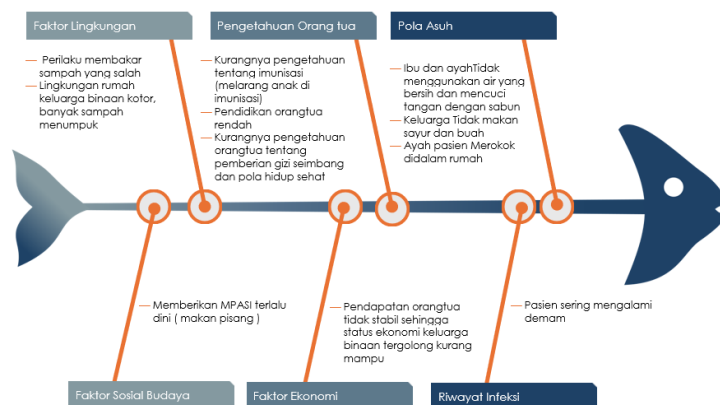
Faktor Lingkungan

Perilaku membakar sampah yang salah
Lingkungan rumah keluarga binaan kotor, banyak sampah menumpuk

Pengetahuan Orang tua

Kurangnya pengetahuan tentang imunisasi (melarang anak di imunisasi)
Pendidikan orangtua rendah
Kurangnya pengetahuan orangtua tentang pemberian gizi seimbang dan pola hidup sehat

Pola Asuh

Ibu dan ayahTidak menggunakan air yang bersih dan mencuci tangan dengan sabun
Keluarga Tidak makan sayur dan buah
Ayah pasien Merokok didalam rumah

Memberikan MPASI terlalu dini ( makan pisang )

Pendapatan orangtua tidak stabil sehingga status ekonomi keluarga binaan tergolong kurang mampu

Pasien sering mengalami demam

Faktor Sosial Budaya

Faktor Ekonomi

Riwayat Infeksi